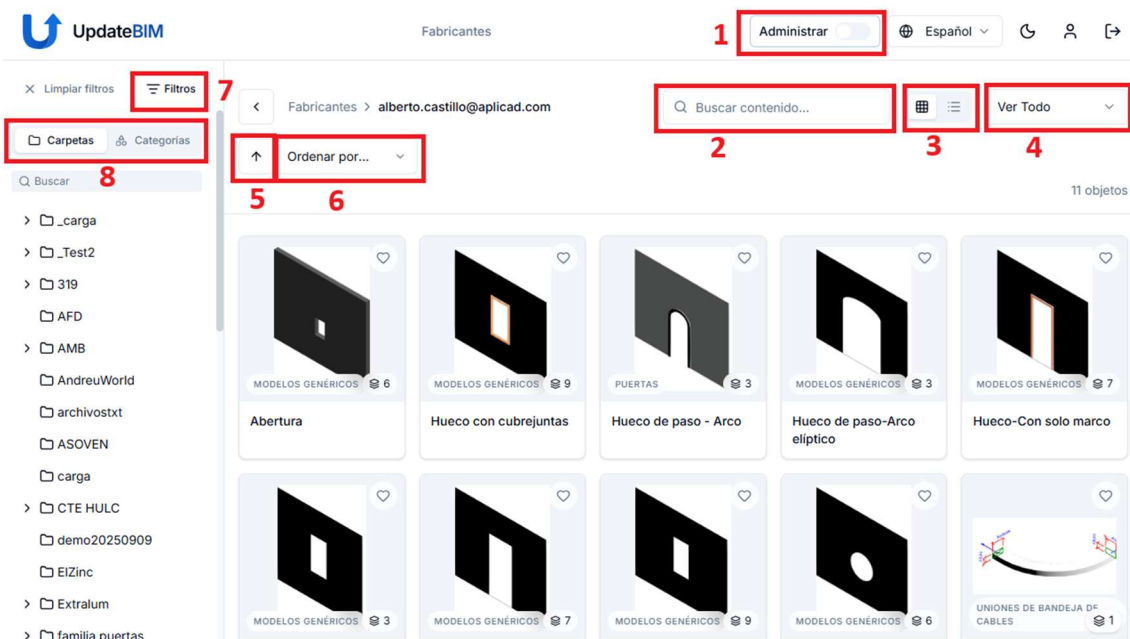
UpdateBIM

Fabricantes

1 Administrar

Español

Limpiar filtros

Filtros 7

Carpetas Categorías

8

Buscar

_carga
_Test2
319
AFD
AMB
AndreuWorld
archivostxt
ASOVEN
carga
CTE HULC
demo20250909
ElZinc
Extralum
familia puertas

Fabricantes > alberto.castillo@aplicad.com

Buscar contenido...

2

3

Ver Todo

4

5

Ordenar por...

6

11 objetos

MODELOS GENÉRICOS 6
Abertura

MODELOS GENÉRICOS 9
Hueco con cubrejuntas

PUERTAS 3
Hueco de paso - Arco

MODELOS GENÉRICOS 3
Hueco de paso-Arco elíptico

MODELOS GENÉRICOS 7
Hueco-Con solo marco

MODELOS GENÉRICOS 3

MODELOS GENÉRICOS 7

MODELOS GENÉRICOS 9

MODELOS GENÉRICOS 6

UNIONES DE BANDEJA DE CABLES 1